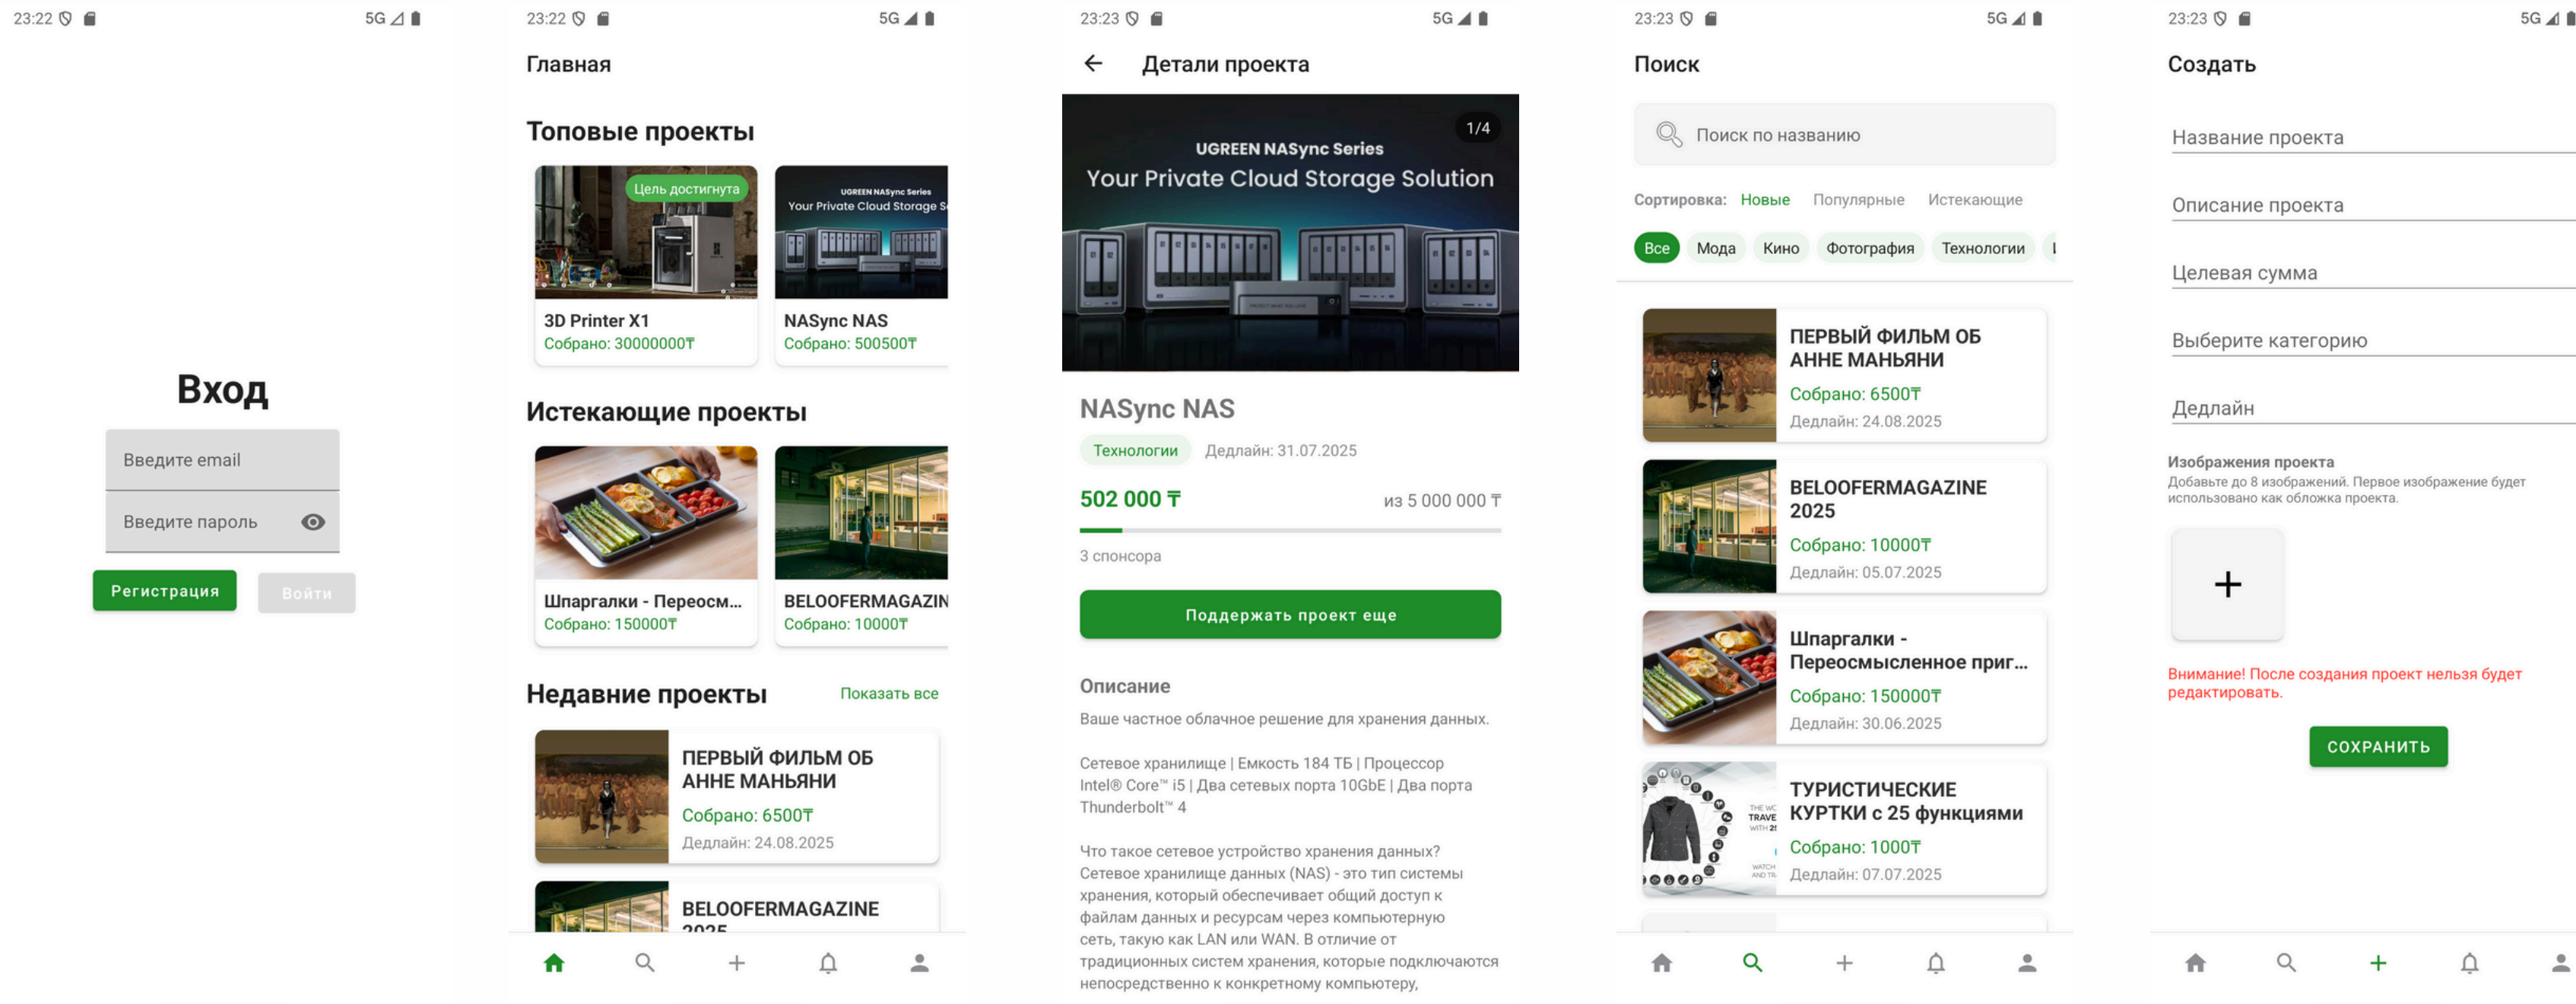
23:22 5G

Вход

Введите email

Введите пароль

Регистрация

Войти

23:22 5G

Главная

Топовые проекты

Цель достигнута

UGREEN NASync Series
Your Private Cloud Storage S

3D Printer X1
Собрано: 30000000₸

NASync NAS
Собрано: 500500₸

Истекающие проекты

Шпаргалки - Переосм...
Собрано: 150000₸

BELOOFERMAGAZIN
Собрано: 10000₸

Недавние проекты

Показать все

ПЕРВЫЙ ФИЛЬМ ОБ АННЕ МАНЬЯНИ
Собрано: 6500₸
Дедлайн: 24.08.2025

BELOOFERMAGAZINE 2025

23:23 5G

Детали проекта

1/4

UGREEN NASync Series
Your Private Cloud Storage Solution

NASync NAS

Технологии

Дедлайн: 31.07.2025

502 000 ₸

из 5 000 000 ₸

3 спонсора

Поддержать проект еще

Описание

Ваше частное облачное решение для хранения данных.

Сетевое хранилище | Емкость 184 ТБ | Процессор Intel® Core™ i5 | Два сетевых порта 10GbE | Два порта Thunderbolt™ 4

Что такое сетевое устройство хранения данных? Сетевое хранилище данных (NAS) - это тип системы хранения, который обеспечивает общий доступ к файлам данных и ресурсам через компьютерную сеть, такую как LAN или WAN. В отличие от традиционных систем хранения, которые подключаются непосредственно к конкретному компьютеру,

23:23 5G

Поиск

Поиск по названию

Сортировка: Новые Популярные Истекающие

Все Мода Кино Фотография Технологии

ПЕРВЫЙ ФИЛЬМ ОБ АННЕ МАНЬЯНИ
Собрано: 6500₸
Дедлайн: 24.08.2025

BELOOFERMAGAZINE 2025
Собрано: 10000₸
Дедлайн: 05.07.2025

Шпаргалки - Переосмысленное приг...
Собрано: 150000₸
Дедлайн: 30.06.2025

ТУРИСТИЧЕСКИЕ КУРТКИ с 25 функциями
Собрано: 1000₸
Дедлайн: 07.07.2025

23:23 5G

Создать

Название проекта

Описание проекта

Целевая сумма

Выберите категорию

Дедлайн

Изображения проекта
Добавьте до 8 изображений. Первое изображение будет использовано как обложка проекта.

+

Внимание! После создания проект нельзя будет редактировать.

СОХРАНИТЬ